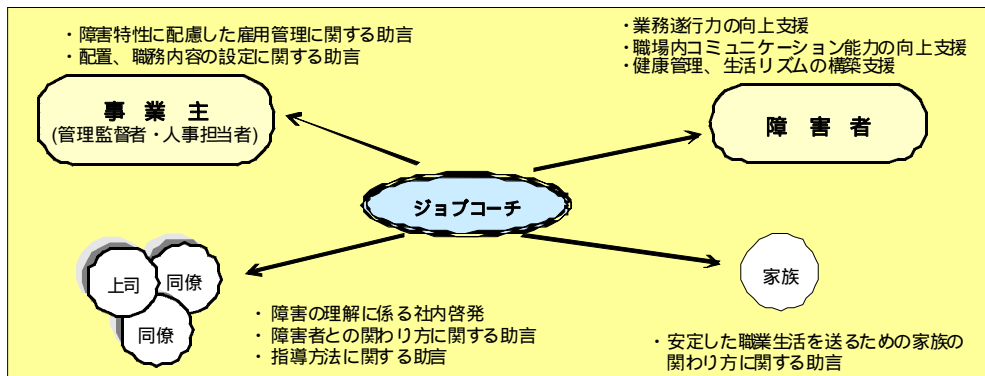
・障害特性に配慮した雇用管理に関する助言
・配置、職務内容の設定に関する助言

事　業　主
(管理監督者・人事担当者)

・業務遂行力の向上支援
・職場内コミュニケーション能力の向上支援
・健康管理、生活リズムの構築支援

障　害　者

ジョブコーチ

上司
同僚
同僚

・障害の理解に係る社内啓発
・障害者との関わり方に関する助言
・指導方法に関する助言

家族

・安定した職業生活を送るための家族の関わり方に関する助言